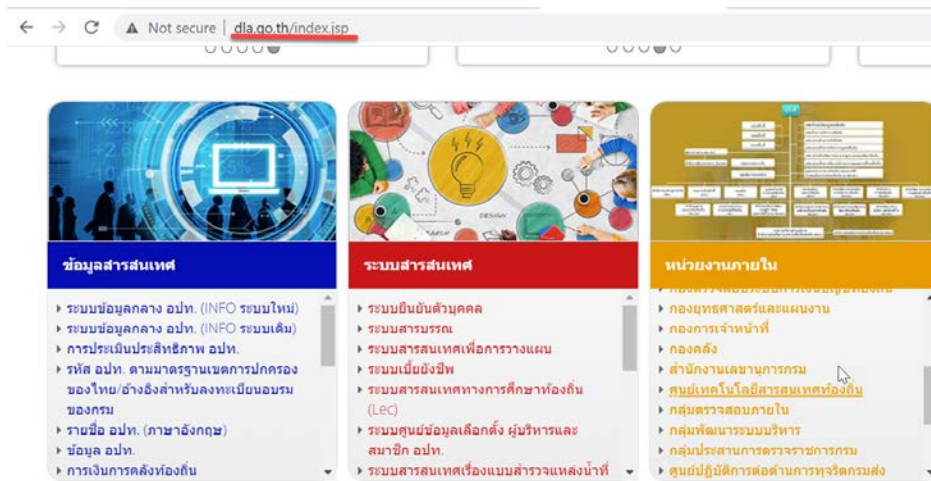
Not secure | dla.go.th/index.jsp

ข้อมูลสารสนเทศ

ระบบข้อมูลกลาง อปท. (INFO ระบบใหม่)
ระบบข้อมูลกลาง อปท. (INFO ระบบเดิม)
การประเมินประสิทธิภาพ อปท.
รหัส อปท. ตามมาตรฐานเขตการปกครองของไทย/อ้างอิงสำหรับลงทะเบียนอบรมของกรม
รายชื่อ อปท. (ภาษาอังกฤษ)
ข้อมูล อปท.
การเงินการคลังท้องถิ่น

ระบบสารสนเทศ

ระบบยืนยันตัวบุคคล
ระบบสารบรรณ
ระบบสารสนเทศเพื่อการวางแผน
ระบบเบี้ยยังชีพ
ระบบสารสนเทศทางการศึกษาท้องถิ่น (Lec)
ระบบศูนย์ข้อมูลเลือกตั้ง ผู้บริหารและสมาชิก อปท.
ระบบสารสนเทศเรื่องแบบสำรวจแหล่งน้ำที่

หน่วยงานภายใน

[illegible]
กองยุทธศาสตร์และแผนงาน
กองการเจ้าหน้าที่
กองคลัง
สำนักงานเลขานุการกรม
ศูนย์เทคโนโลยีสารสนเทศท้องถิ่น
กลุ่มตรวจสอบภายใน
กลุ่มพัฒนาระบบบริหาร
กลุ่มประสานการตรวจราชการกรม
ศูนย์ปฏิบัติการต่อต้านการทุจริตกรมส่ง